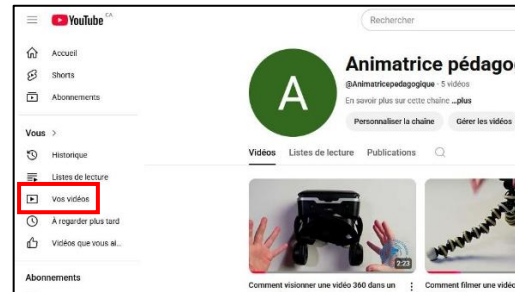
YouTube CA

Rechercher

Accueil

Shorts

Abonnements

Vous >

Historique

Listes de lecture

Vos vidéos

À regarder plus tard

Vidéos que vous ai...

Abonnements

A

Animatrice pédagog

@Animatricepedagogique • 5 vidéos

En savoir plus sur cette chaîne ...plus

Personnaliser la chaîne

Gérer les vidéos

Vidéos

Listes de lecture

Publications

2:23

Comment visionner une vidéo 360 dans un

Comment filmer une vidéo